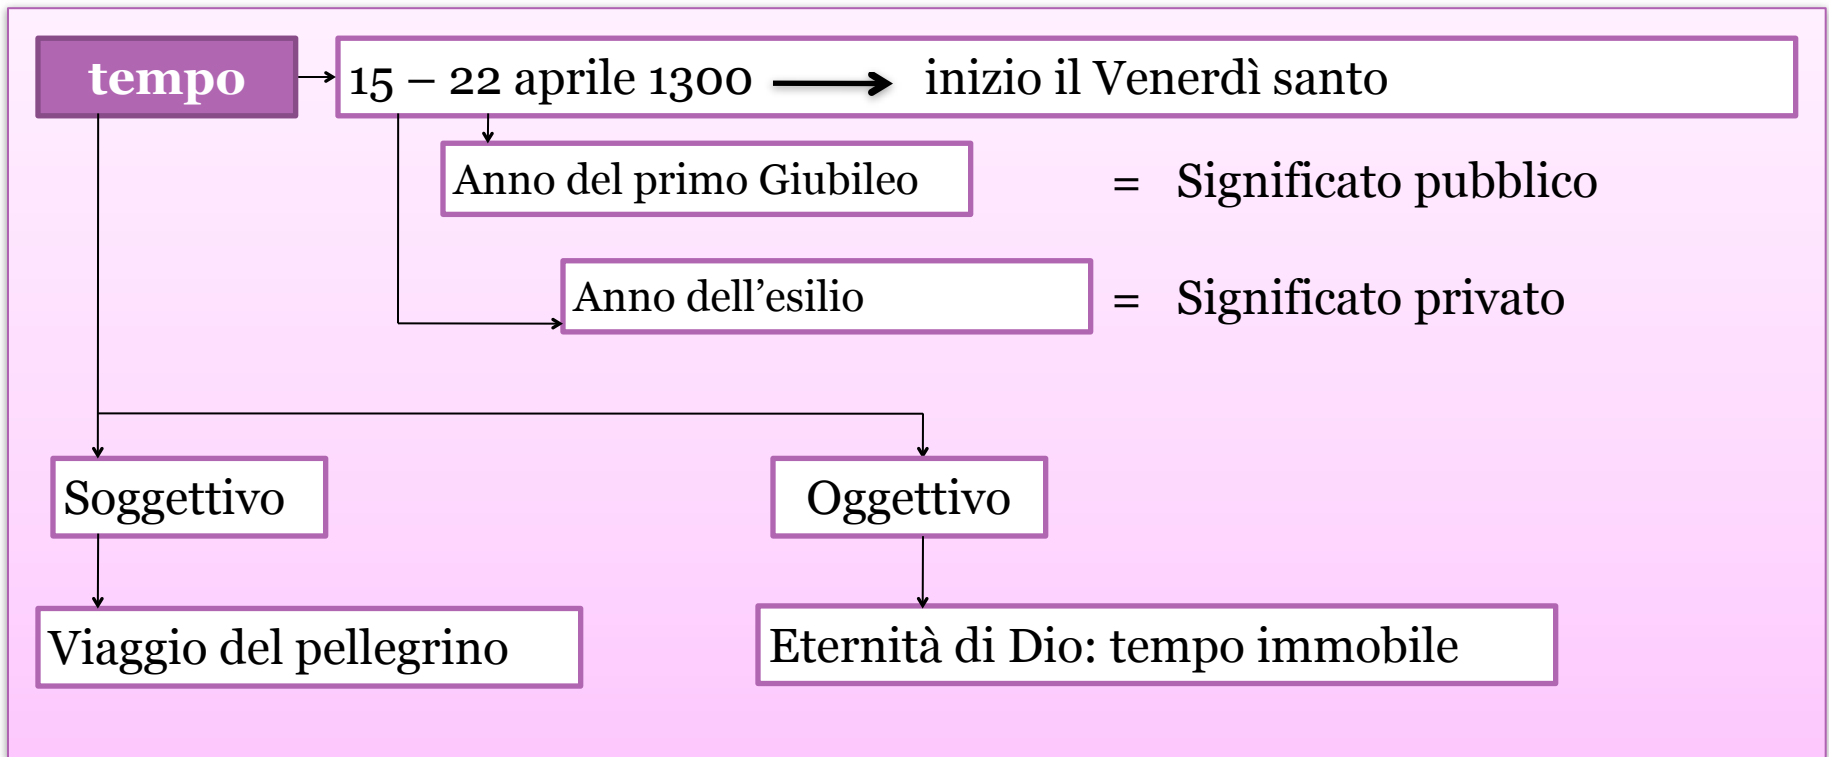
tempo

15 – 22 aprile 1300 → inizio il Venerdì santo

Anno del primo Giubileo = Significato pubblico

Anno dell’esilio = Significato privato

Soggettivo

Oggettivo

Viaggio del pellegrino

Eternità di Dio: tempo immobile